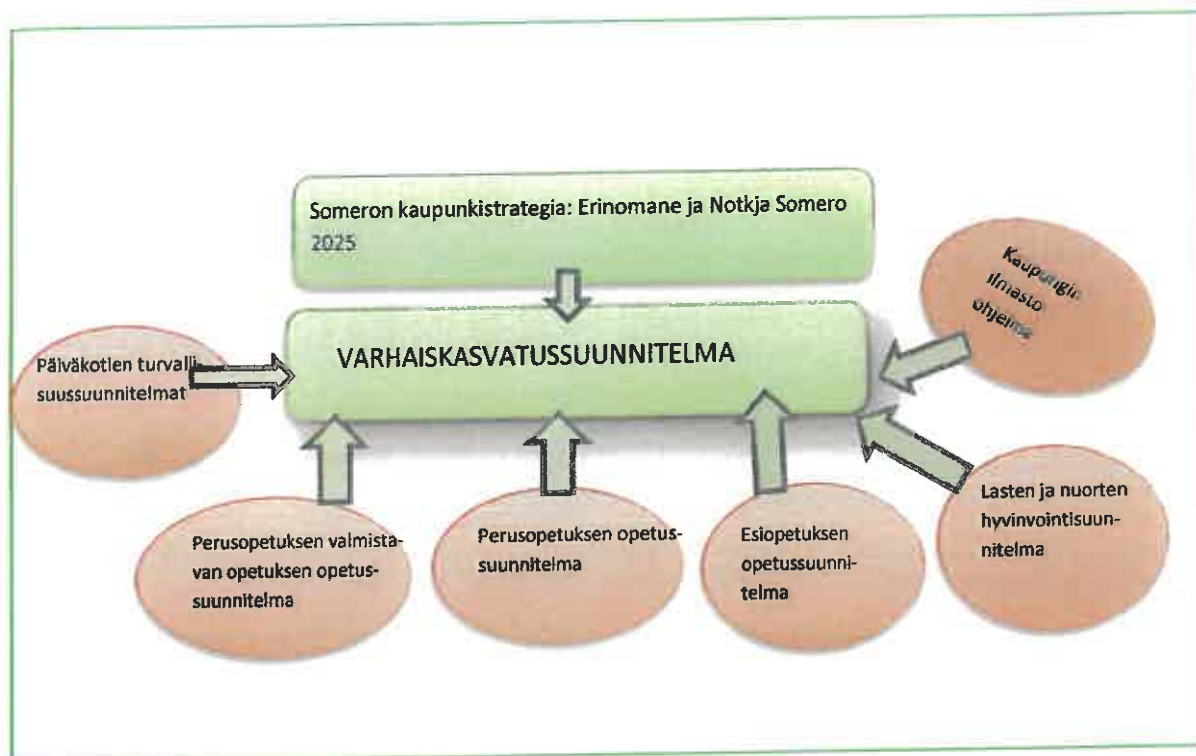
Someron kaupunkistrategia: Erinomane ja Notkja Somero 2025

Kaupungin ilmasto ohjelma

Päiväkotien turvallisuussuunnitelmat

VARHAISKASVATUSSUUNNITELMA

Perusopetuksen valmistavan opetuksen opetussuunnitelma

Perusopetuksen opetussuunnitelma

Esiopetuksen opetussuunnitelma

Lasten ja nuorten hyvinvointisuunnitelma